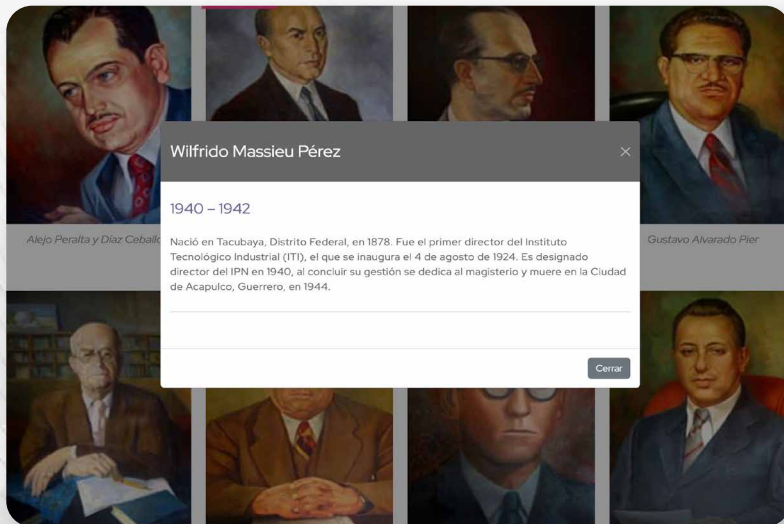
Wilfrido Massieu Pérez

×

1940 – 1942

Nació en Tacubaya, Distrito Federal, en 1878. Fue el primer director del Instituto Tecnológico Industrial (ITI), el que se inaugura el 4 de agosto de 1924. Es designado director del IPN en 1940, al concluir su gestión se dedica al magisterio y muere en la Ciudad de Acapulco, Guerrero, en 1944.

Cerrar

Alejo Peralta y Díaz Ceballo

Gustavo Alvarado Pier